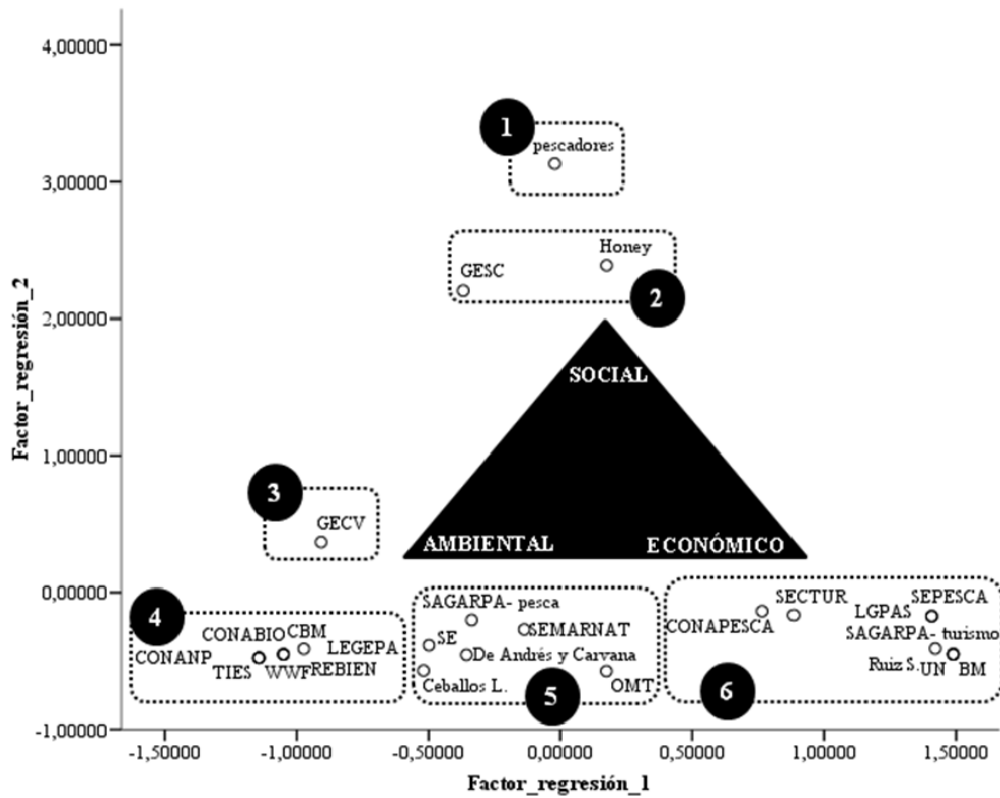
4,00000
3,00000
2,00000
1,00000
0,00000
-1,00000

Factor_regresión_2

1
pescadores

2
Honey
GESC

SOCIAL
AMBIENTAL
ECONÓMICO

3
GECV

4
CONABIO CBM
LEGEPA
CONANP
TIES WWF REBIEN

SAGARPA- pesca
SE
SEMARNAT
De Andrés y Carvana
Ceballos L.
OMT
5

SECTUR
SEPESCA
CONAPESCA
LGPAS
SAGARPA- turismo
Ruiz S. UN BM
6

-1,50000 -1,00000 -0,50000 0,00000 0,50000 1,00000 1,50000

Factor_regresión_1